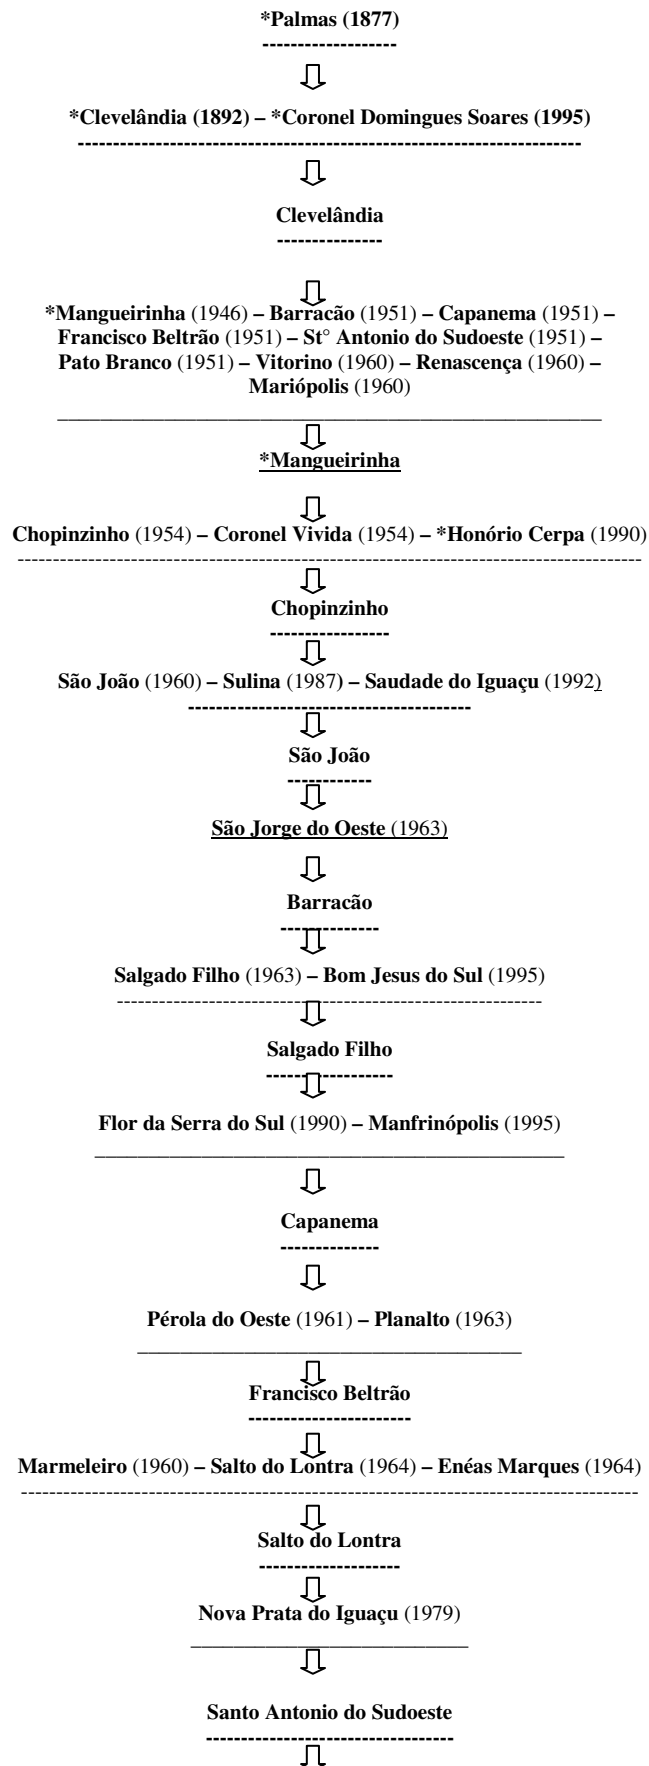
*Palmas (1877)

*Clevelândia (1892) – *Coronel Domingues Soares (1995)

Clevelândia

*Mangueirinha (1946) – Barracão (1951) – Capanema (1951) – Francisco Beltrão (1951) – St° Antonio do Sudoeste (1951) – Pato Branco (1951) – Vitorino (1960) – Renascença (1960) – Mariópolis (1960)

*Mangueirinha

Chopinzinho (1954) – Coronel Vivida (1954) – *Honório Cerpa (1990)

Chopinzinho

São João (1960) – Sulina (1987) – Saudade do Iguaçu (1992)

São João

São Jorge do Oeste (1963)

Barracão

Salgado Filho (1963) – Bom Jesus do Sul (1995)

Salgado Filho

Flor da Serra do Sul (1990) – Manfrinópolis (1995)

Capanema

Pérola do Oeste (1961) – Planalto (1963)

Francisco Beltrão

Marmeleiro (1960) – Salto do Lontra (1964) – Enéas Marques (1964)

Salto do Lontra

Nova Prata do Iguaçu (1979)

Santo Antonio do Sudoeste